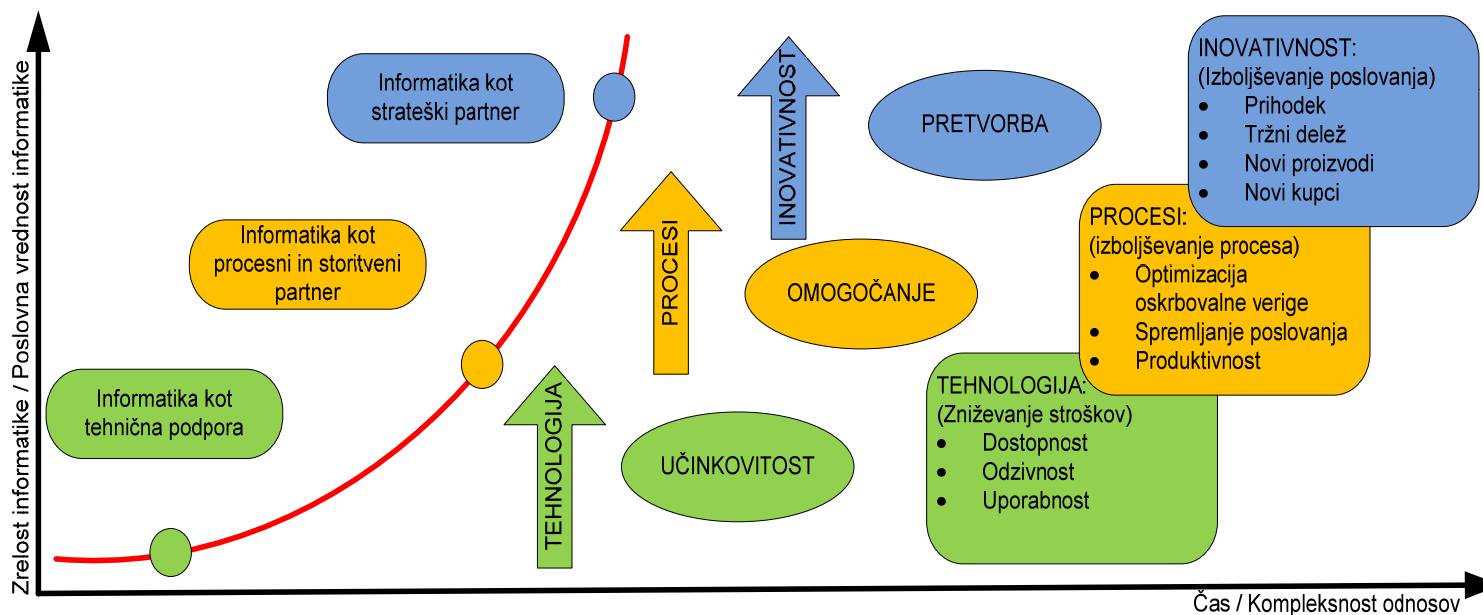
Zrelost informatike / Poslovna vrednost informatike

Informatika kot strateški partner

Informatika kot procesni in storitveni partner

Informatika kot tehnična podpora

INOVATIVNOST

PROCESI

TEHNOLOGIJA

PRETVORBA

OMOGOČANJE

UČINKOVITOST

INOVATIVNOST:
(Izboljševanje poslovanja)
- Prihodek
- Tržni delež
- Novi proizvodi
- Novi kupci

PROCESI:
(izboljševanje procesa)
- Optimizacija oskrbovalne verige
- Spremljanje poslovanja
- Produktivnost

TEHNOLOGIJA:
(Zniževanje stroškov)
- Dostopnost
- Odzivnost
- Uporabnost

Čas / Kompleksnost odnosov